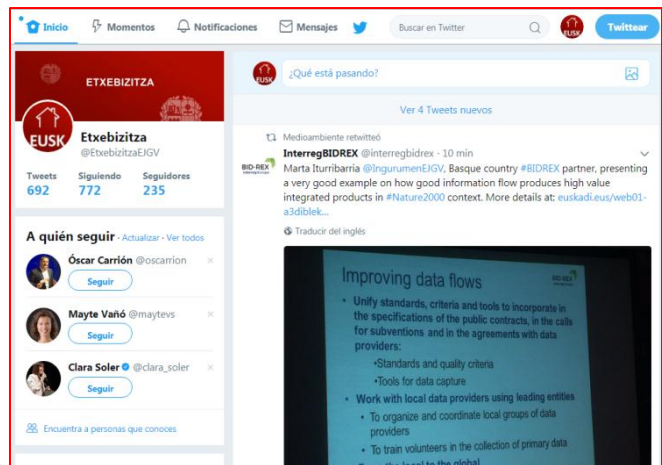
Inicio Momentos Notificaciones Mensajes Buscar en Twitter Twittear

ETXEBIZITZA
EUSK
Etxebizitza
@EtxebizitzaEJGV
Tweets 692
Siguiendo 772
Seguidores 235

A quién seguir · Actualizar · Ver todos
Óscar Carrión @oscarrion
Seguir
Mayte Vañó @maytevs
Seguir
Clara Soler @clara_soler
Seguir
Encuentra a personas que conoces

¿Qué está pasando?
Ver 4 Tweets nuevos

Medioambiente retwitteó
InterregBIDREX @interregbidrex · 10 min
Marta Iturribarria @IngurumenEJGV, Basque country #BIDREX partner, presenting a very good example on how good information flow produces high value integrated products in #Nature2000 context. More details at: euskadi.eus/web01-a3diblek...
Traducir del inglés

Improving data flows
• Unify standards, criteria and tools to incorporate in the specifications of the public contracts, in the calls for subventions and in the agreements with data providers:
•Standards and quality criteria
•Tools for data capture
• Work with local data providers using leading entities
• To organize and coordinate local groups of data providers
• To train volunteers in the collection of primary data
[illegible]